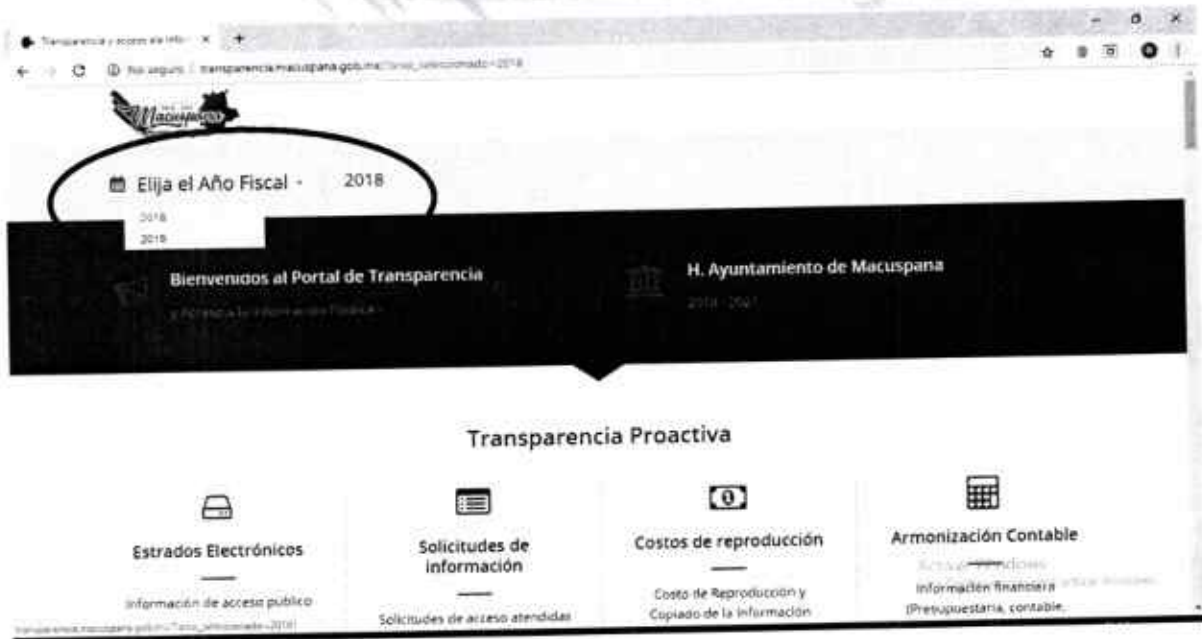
Transparencia y acceso a la info × +

No seguro | transparencia.macuspana.gob.mx/?anio_seleccionado=2018

Macuspana

Elija el Año Fiscal - 2018

2018
2019

Bienvenidos al Portal de Transparencia

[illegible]

H. Ayuntamiento de Macuspana

2018 - 2021

Transparencia Proactiva

Estrados Electrónicos

Información de acceso publico

Solicitudes de información

Solicitudes de acceso atendidas

Costos de reproducción

Costo de Reproducción y Copiado de la Información

Armonización Contable

Información financiera (Presupuestaria, contable,

Activar Windows

transparencia.macuspana.gob.mx/?anio_seleccionado=2018